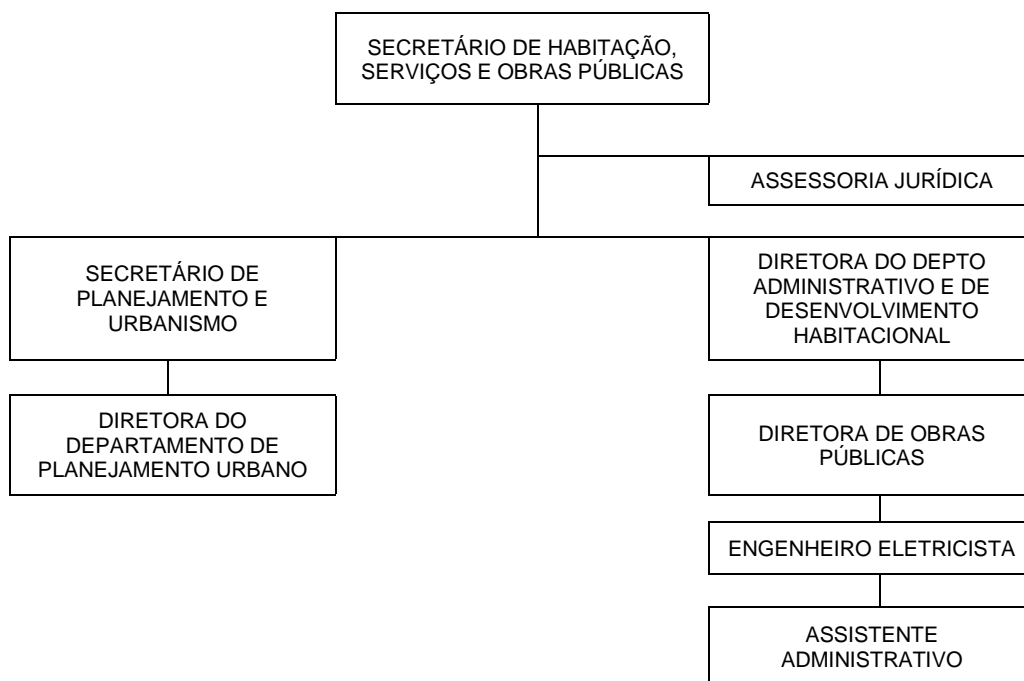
SECRETÁRIO DE HABITAÇÃO, SERVIÇOS E OBRAS PÚBLICAS

ASSESSORIA JURÍDICA

SECRETÁRIO DE PLANEJAMENTO E URBANISMO

DIRETORA DO DEPARTAMENTO DE PLANEJAMENTO URBANO

DIRETORA DO DEPTO ADMINISTRATIVO E DE DESENVOLVIMENTO HABITACIONAL

DIRETORA DE OBRAS PÚBLICAS

ENGENHEIRO ELETRICISTA

ASSISTENTE ADMINISTRATIVO